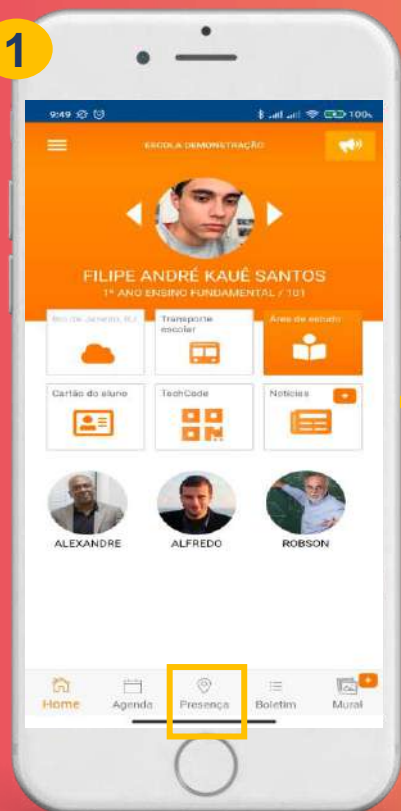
1

9:49 100%

ESCOLA DEMONSTRAÇÃO

FILIPE ANDRÉ KAUÊ SANTOS
1º ANO ENSINO FUNDAMENTAL / 101

Rio De Janeiro, RJ

Transporte escolar

Área de estudo

Cartão do aluno

TechCode

Notícias

ALEXANDRE

ALFREDO

ROBSON

Home

Agenda

Presença

Boletim

Mural